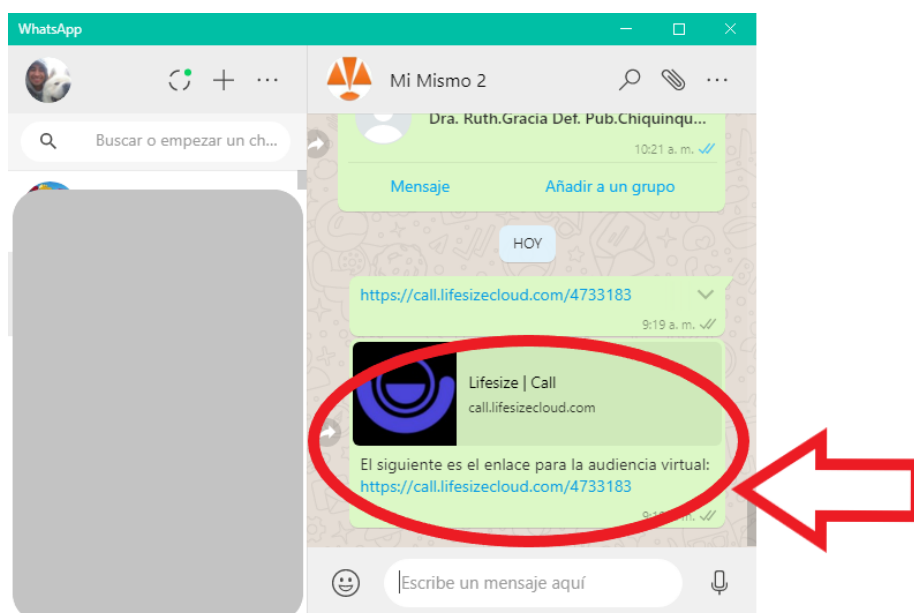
WhatsApp

Buscar o empezar un ch...

Mi Mismo 2

Dra. Ruth.Gracia Def. Pub.Chiquinqu...

10:21 a. m.

Mensaje

Añadir a un grupo

HOY

https://call.lifesizecloud.com/4733183

9:19 a. m.

Lifesize | Call

call.lifesizecloud.com

El siguiente es el enlace para la audiencia virtual:
https://call.lifesizecloud.com/4733183

9:1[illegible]

Escribe un mensaje aquí